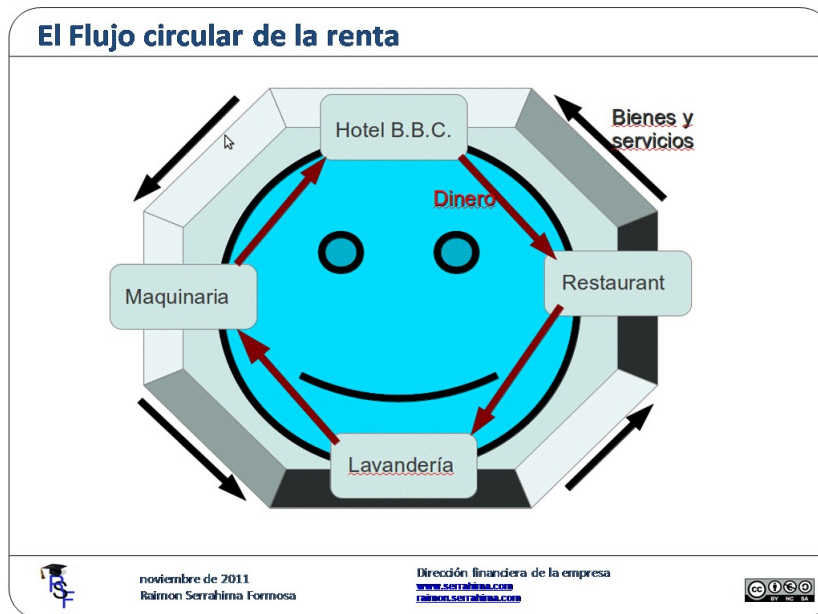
El Flujo circular de la renta

Hotel B.B.C.

Bienes y servicios

Dinero

Maquinaria

Restaurant

Lavandería

RSF

noviembre de 2011
Raimon Serrahima Formosa

Dirección financiera de la empresa
www.serrahima.com
raimon.serrahima.com

cc BY NC SA